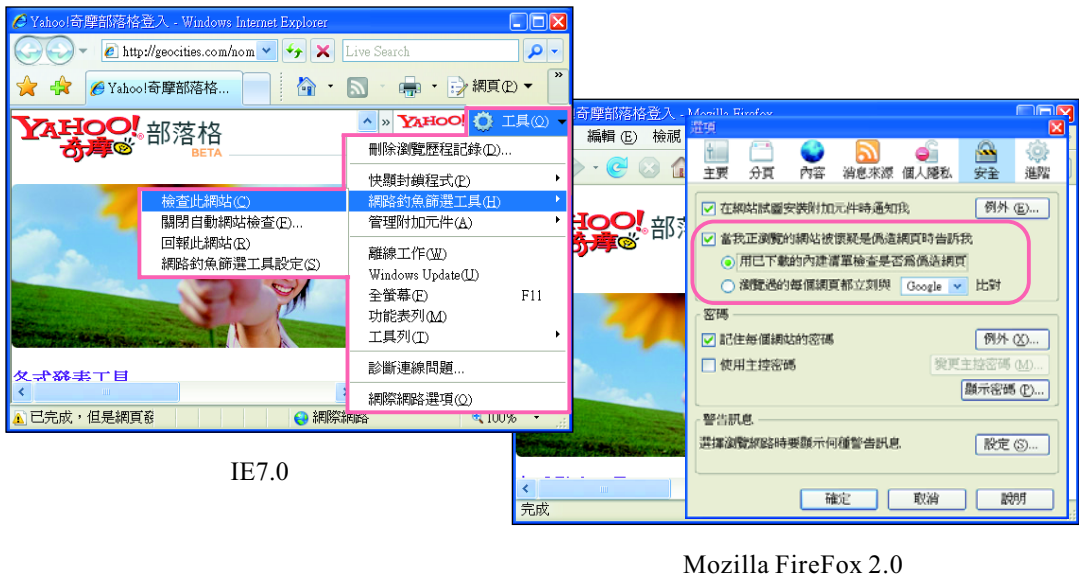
Yahoo!奇摩部落格登入 - Windows Internet Explorer

http://geocities.com/nom

Live Search

Yahoo!奇摩部落格...

網頁(P)

YAHOO!

工具(O)

YAHOO! 奇摩 部落格 BETA

刪除瀏覽歷程記錄(D)...

快顯封鎖程式(P)

網路釣魚篩選工具(H)

管理附加元件(A)

離線工作(W)

Windows Update(U)

全螢幕(F) F11

功能表列(M)

工具列(T)

診斷連線問題...

網際網路選項(O)

檢查此網站(C)

關閉自動網站檢查(F)...

回報此網站(R)

網路釣魚篩選工具設定(S)

各式發表工具

已完成，但是網頁為

網際網路

100%

IE7.0

奇摩部落格登入 - Mozilla Firefox

編輯(E) 檢視

YAHOO! 奇摩 部落

完成

選項

主要 分頁 內容 消息來源 個人隱私 安全 進階

在網站試圖安裝附加元件時通知我

例外(E)...

當我正瀏覽的網站被懷疑是偽造網頁時告訴我

用已下載的內建清單檢查是否為偽造網頁

瀏覽過的每個網頁都立刻與 Google 比對

密碼

記住每個網站的密碼

例外(X)...

使用主控密碼

變更主控密碼(M)...

顯示密碼(P)...

警告訊息

選擇瀏覽網路時要顯示何種警告訊息

設定(S)...

確定 取消 說明

Mozilla FireFox 2.0